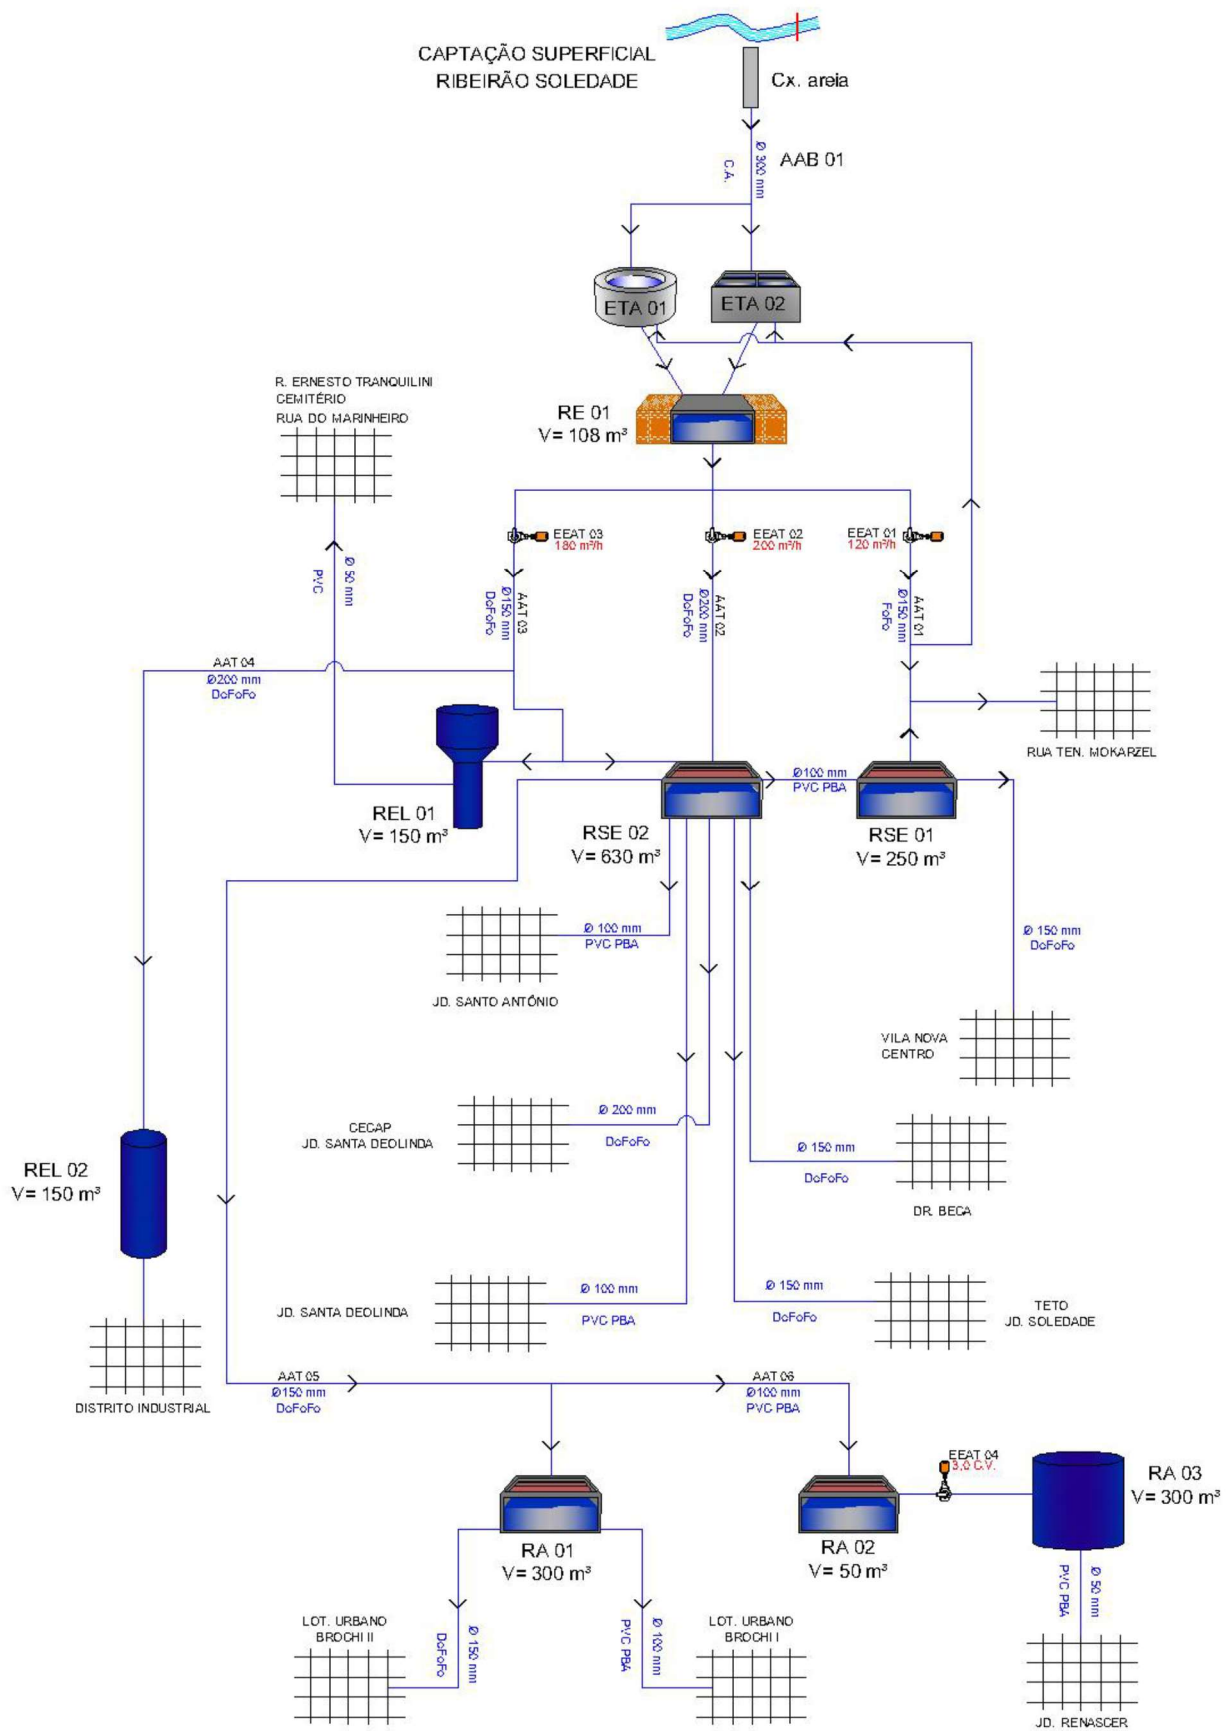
CAPTAÇÃO SUPERFICIAL
RIBEIRÃO SOLEDADE

Cx. areia

AAB 01
Ø 300 mm
C.A.

ETA 01
ETA 02

R. ERNESTO TRANQUILINI
CEMITÉRIO
RUA DO MARINHEIRO

RE 01
V= 108 m³

EEAT 03
180 m³/h
EEAT 02
200 m³/h
EEAT 01
120 m³/h

AAT 03
Ø150 mm
DeFoFo

AAT 02
Ø200 mm
DeFoFo

AAT 01
Ø150 mm
FoFo

Ø 50 mm
PVC

AAT 04
Ø200 mm
DeFoFo

RUA TEN. MOKARZEL

REL 01
V= 150 m³

RSE 02
V= 630 m³

Ø100 mm
PVC PBA

RSE 01
V= 250 m³

Ø 100 mm
PVC PBA

JD. SANTO ANTÔNIO

Ø 150 mm
DeFoFo

VILA NOVA
CENTRO

CECAP
JD. SANTA DEOLINDA

Ø 200 mm
DeFoFo

Ø 150 mm
DeFoFo

DR. BECA

REL 02
V= 150 m³

JD. SANTA DEOLINDA

Ø 100 mm
PVC PBA

Ø 150 mm
DeFoFo

TETO
JD. SOLEDADE

DISTRITO INDUSTRIAL

AAT 05
Ø150 mm
DeFoFo

AAT 06
Ø100 mm
PVC PBA

EEAT 04
3,0 C.V.

RA 03
V= 300 m³

RA 01
V= 300 m³

RA 02
V= 50 m³

Ø 50 mm
PVC PBA

LOT. URBANO
BROCHI II

Ø 150 mm
DeFoFo

Ø 100 mm
PVC PBA

LOT. URBANO
BROCHI I

JD. RENASCER